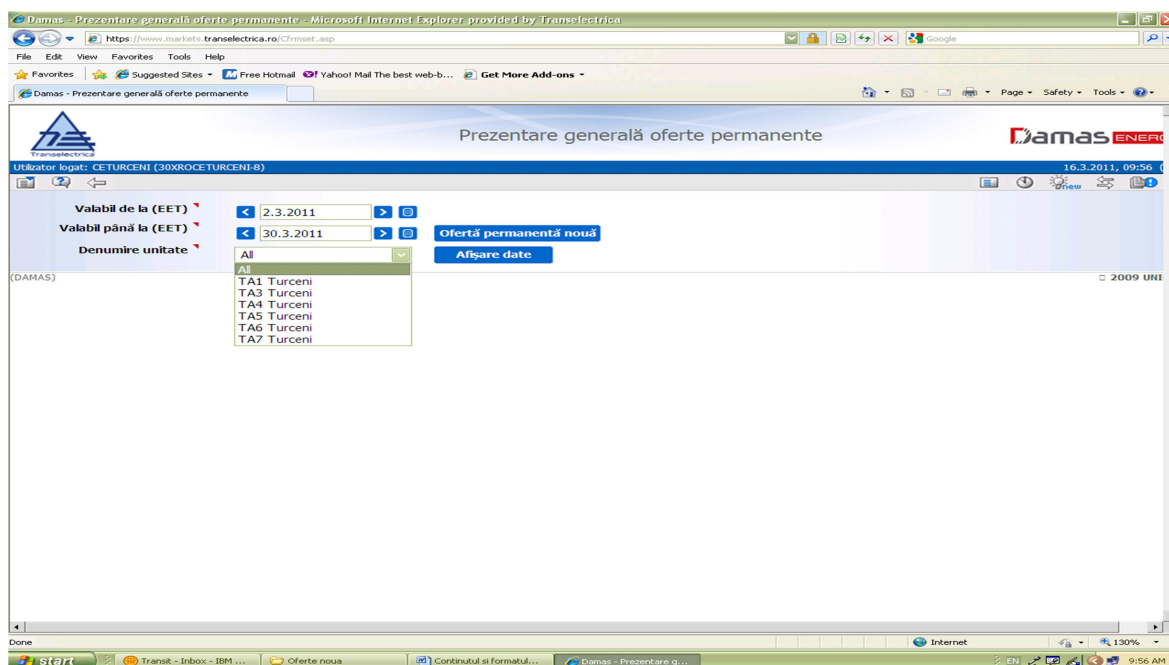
Damas - Prezentare generală oferte permanente - Microsoft Internet Explorer provided by Transelectrica

https://www.markets.transelectrica.ro/Cfrmset.asp

Google

File Edit View Favorites Tools Help

Favorites Suggested Sites Free Hotmail Yahoo! Mail The best web-b... Get More Add-ons

Damas - Prezentare generală oferte permanente

Page Safety Tools

Transelectrica

Prezentare generală oferte permanente

Damas ENER

Utilizator logat: CETURCENI (30XROCETURCENI-8)

16.3.2011, 09:56

new

Valabil de la (EET) 2.3.2011

Valabil până la (EET) 30.3.2011

Ofertă permanentă nouă

Denumire unitate All

Afişare date

All
TA1 Turceni
TA3 Turceni
TA4 Turceni
TA5 Turceni
TA6 Turceni
TA7 Turceni

(DAMAS)

© 2009 UNI

Done

Internet

130%

start

Transit - Inbox - IBM ...

Oferte noua

Continutul si formatul...

Damas - Prezentare g...

EN

9:56 AM